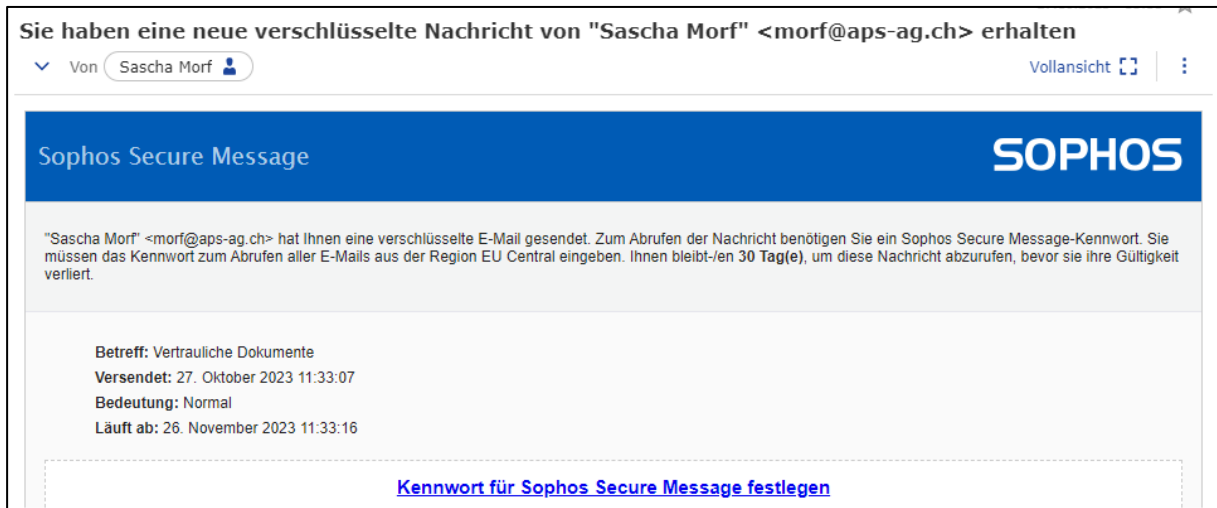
Sie haben eine neue verschlüsselte Nachricht von "Sascha Morf" <morf@aps-ag.ch> erhalten

Von Sascha Morf

Vollansicht

Sophos Secure Message

SOPHOS

"Sascha Morf" <morf@aps-ag.ch> hat Ihnen eine verschlüsselte E-Mail gesendet. Zum Abrufen der Nachricht benötigen Sie ein Sophos Secure Message-Kennwort. Sie müssen das Kennwort zum Abrufen aller E-Mails aus der Region EU Central eingeben. Ihnen bleibt-/en **30 Tag(e)**, um diese Nachricht abzurufen, bevor sie ihre Gültigkeit verliert.

**Betreff:** Vertrauliche Dokumente
**Versendet:** 27. Oktober 2023 11:33:07
**Bedeutung:** Normal
**Läuft ab:** 26. November 2023 11:33:16

Kennwort für Sophos Secure Message festlegen